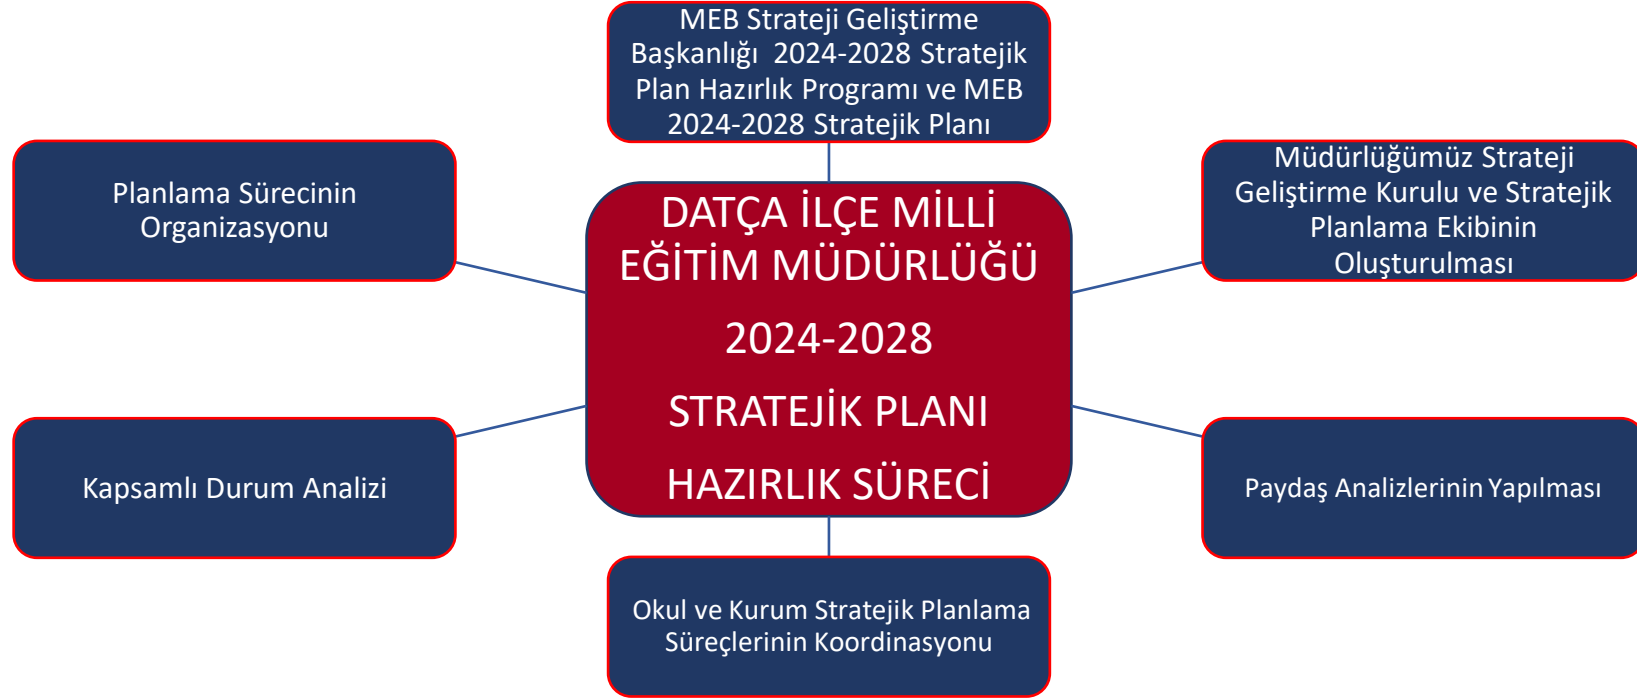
MEB Strateji Geliştirme Başkanlığı 2024-2028 Stratejik Plan Hazırlık Programı ve MEB 2024-2028 Stratejik Planı

Planlama Sürecinin Organizasyonu

DATÇA İLÇE MİLLİ EĞİTİM MÜDÜRLÜĞÜ

2024-2028

STRATEJİK PLANI

HAZIRLIK SÜRECİ

Müdürlüğümüz Strateji Geliştirme Kurulu ve Stratejik Planlama Ekibinin Oluşturulması

Kapsamlı Durum Analizi

Paydaş Analizlerinin Yapılması

Okul ve Kurum Stratejik Planlama Süreçlerinin Koordinasyonu